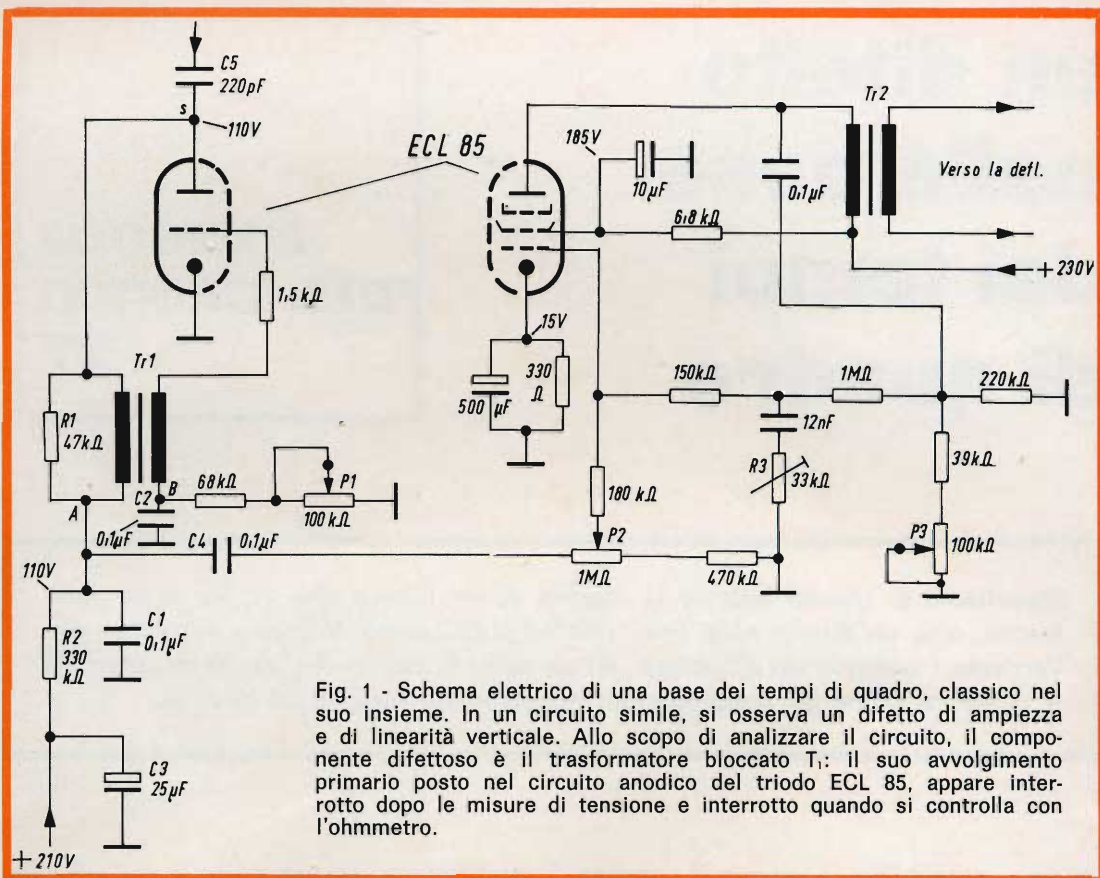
C5
220pF
s
110V
ECL 85
185V
10µF
0,1µF
Tr2
Verso la defl.
6,8kΩ
+230V
1,5kΩ
15V
330 Ω
500µF
Tr1
R1
47kΩ
150kΩ
1MΩ
220kΩ
12nF
R3
33kΩ
39kΩ
C2
B
68kΩ
P1
100kΩ
180kΩ
A
0,1µF
C4
0,1µF
P2
1MΩ
470kΩ
P3
100kΩ
110V
C1
0,1µF
R2
330 kΩ
C3
25µF
+210V

Fig. 1 - Schema elettrico di una base dei tempi di quadro, classico nel suo insieme. In un circuito simile, si osserva un difetto di ampiezza e di linearità verticale. Allo scopo di analizzare il circuito, il componente difettoso è il trasformatore bloccato T₁: il suo avvolgimento primario posto nel circuito anodico del triodo ECL 85, appare interrotto dopo le misure di tensione e interrotto quando si controlla con l'ohmmetro.